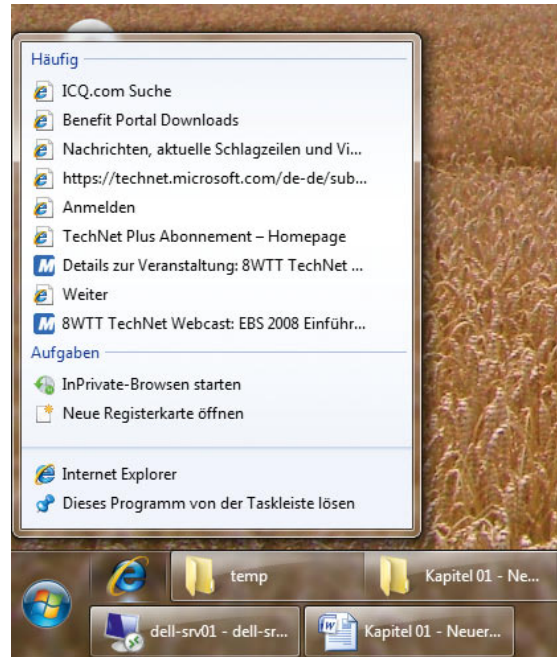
Häufig

ICQ.com Suche

Benefit Portal Downloads

Nachrichten, aktuelle Schlagzeilen und Vi...

https://technet.microsoft.com/de-de/sub...

Anmelden

TechNet Plus Abonnement – Homepage

Details zur Veranstaltung: 8WTT TechNet ...

Weiter

8WTT TechNet Webcast: EBS 2008 Einführ...

Aufgaben

InPrivate-Browsen starten

Neue Registerkarte öffnen

Internet Explorer

Dieses Programm von der Taskleiste lösen

temp

Kapitel 01 - Ne...

dell-srv01 - dell-sr...

Kapitel 01 - Neuer...